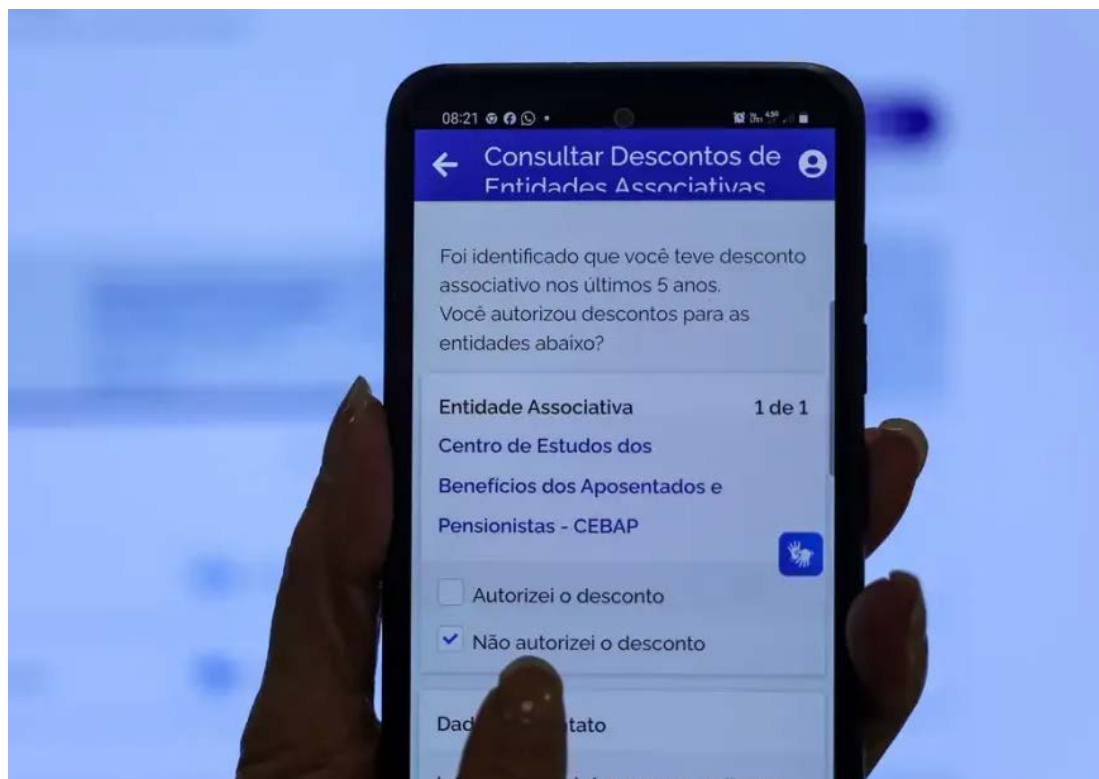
08:21

Consultar Descontos de Entidades Associativas

Foi identificado que você teve desconto associativo nos últimos 5 anos. Você autorizou descontos para as entidades abaixo?

Entidade Associativa 1 de 1

Centro de Estudos dos Benefícios dos Aposentados e Pensionistas - CEBAP

Autorizei o desconto

Não autorizei o desconto

Dad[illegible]tato